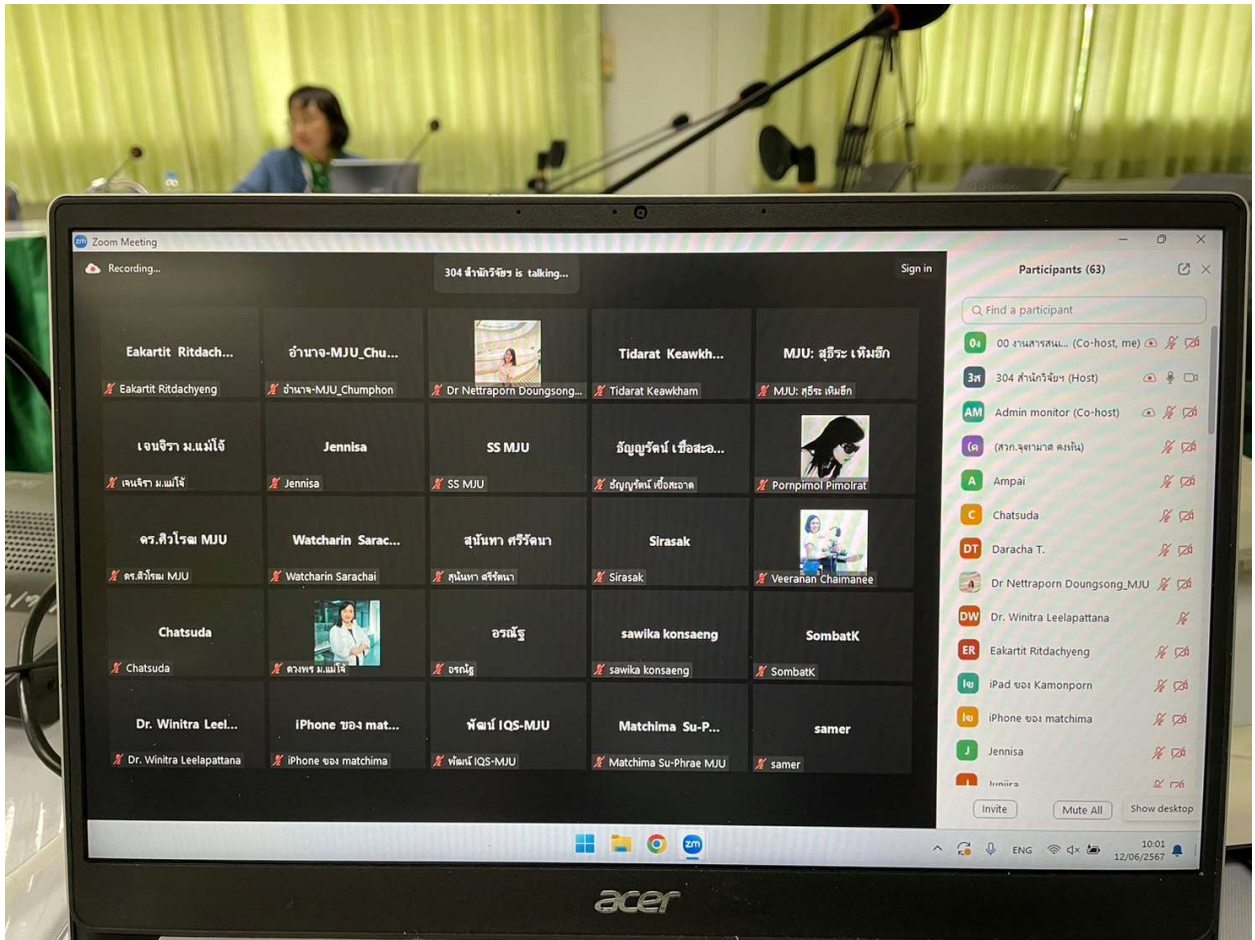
Zoom Meeting

Recording...

304 สำนักวิจัยฯ is talking...

Sign in

Eakartit Ritdach...
Eakartit Ritdachyeng

อำนาจ-MJU_Chu...
อำนาจ-MJU_Chumphon

Dr Nettraporn Doungsong...

Tidarat Keawkh...
Tidarat Keawkham

MJU: สุธีระ เหิมฮึก
MJU: สุธีระ เหิมฮึก

เจนจิรา ม.แม่โจ้
เจนจิรา ม.แม่โจ้

Jennisa
Jennisa

SS MJU
SS MJU

ธัญญรัตน์ เชื้อสะอ...
ธัญญรัตน์ เชื้อสะอาด

Pornpimol Pimolrat

ดร.ศิวโรฒ MJU
ดร.ศิวโรฒ MJU

Watcharin Sarac...
Watcharin Sarachai

สุนันทา ศรีรัตนา
สุนันทา ศรีรัตนา

Sirasak
Sirasak

Veeranan Chaimanee

Chatsuda
Chatsuda

ดวงพร ม.แม่โจ้

อรณัฐ
อรณัฐ

sawika konsaeng
sawika konsaeng

SombatK
SombatK

Dr. Winitra Leel...
Dr. Winitra Leelapattana

iPhone ของ mat...
iPhone ของ matchima

พัฒน์ IQS-MJU
พัฒน์ IQS-MJU

Matchima Su-P...
Matchima Su-Phrae MJU

samer
samer

Participants (63)

Find a participant

00 งานสารสน... (Co-host, me)
304 สำนักวิจัยฯ (Host)
Admin monitor (Co-host)
(สวก.จุฬามาศ คงทน)
Ampai
Chatsuda
Daracha T.
Dr Nettraporn Doungsong_MJU
Dr. Winitra Leelapattana
Eakartit Ritdachyeng
iPad ของ Kamonporn
iPhone ของ matchima
Jennisa
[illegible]

Invite
Mute All
Show desktop

ENG
10:01
12/06/2567

acer